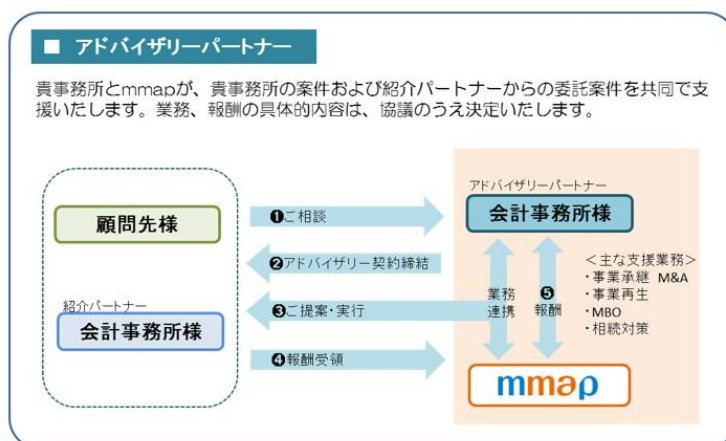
■ アドバイザリーパートナー

貴事務所とmmapが、貴事務所の案件および紹介パートナーからの委託案件を共同で支援いたします。業務、報酬の具体的内容は、協議のうえ決定いたします。

顧問先様

紹介パートナー
会計事務所様

❶ご相談

❷アドバイザリー契約締結

❸ご提案・実行

❹報酬受領

アドバイザリーパートナー
会計事務所様

業務
連携

❺
報酬

＜主な支援業務＞
・事業承継 M&A
・事業再生
・MBO
・相続対策

mmap